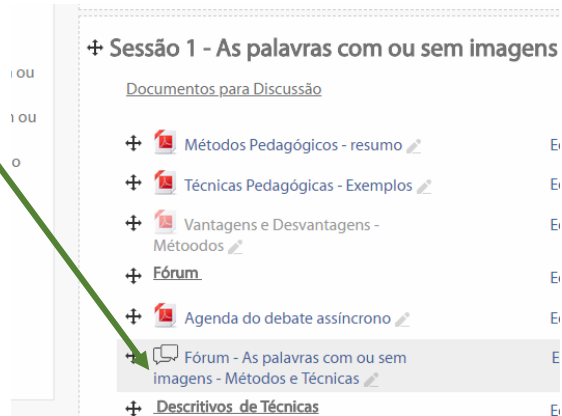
ı ou

ı ou

o

Sessão 1 - As palavras com ou sem imagens

Documentos para Discussão

Métodos Pedagógicos - resumo

Técnicas Pedagógicas - Exemplos

Vantagens e Desvantagens - Métoodos

Fórum

Agenda do debate assíncrono

Fórum - As palavras com ou sem imagens - Métodos e Técnicas

Descritivos de Técnicas

E
E
E
E
E
E
E